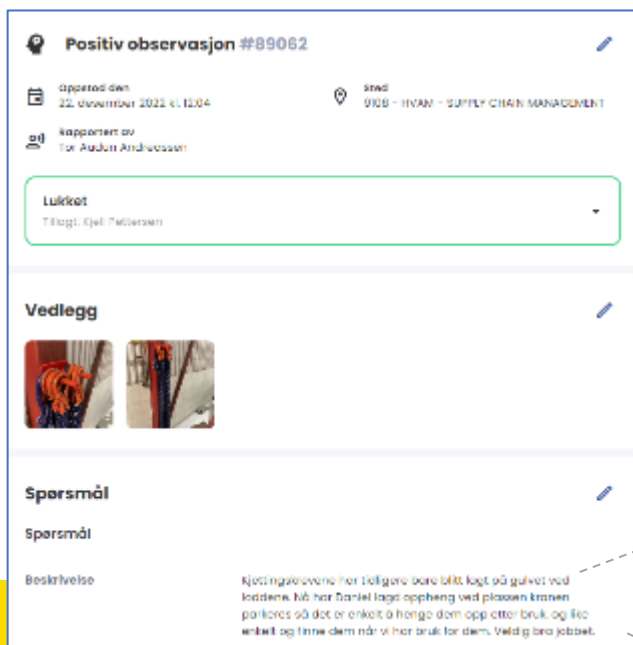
Positiv observasjon #89062

Oppstod den
22. desember 2021 kl. 12:04

Sted
9108 - HVAM - SUPPLY CHAIN MANAGEMENT

Rapportert av
Tor Audun Andreassen

Lukket
Tildelt: Kjell Pettersen

Vedlegg

Spørsmål

Spørsmål

Beskrivelse

Kjettingslevene har tidligere bare blitt lagt på gulvet ved loddene. Nå har Daniel laget oppheng ved plassen kranen parkeres så det er enkelt å henge dem opp etter bruk, og like enkelt og finne dem når vi har bruk for dem. Veldig bra jobbet.